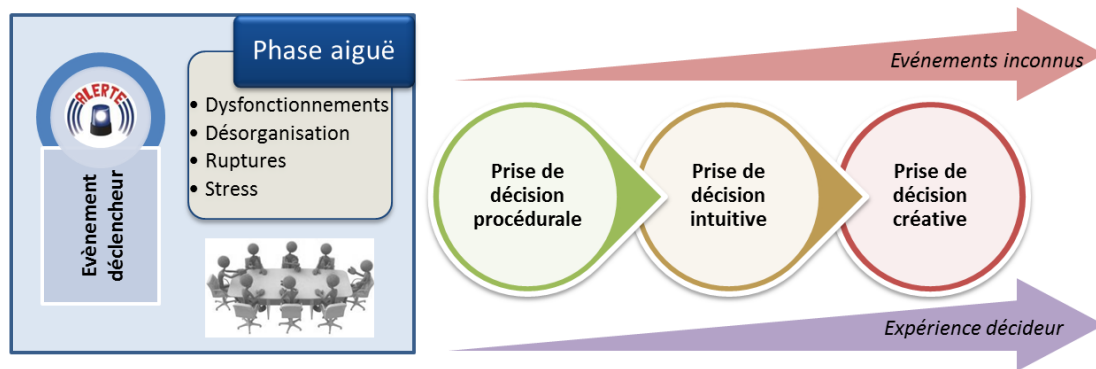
ALERTE

Evènement déclencheur

Phase aiguë

- Dysfonctionnements
- Désorganisation
- Ruptures
- Stress

Evénements inconnus

Prise de décision procédurale

Prise de décision intuitive

Prise de décision créative

Expérience décideur